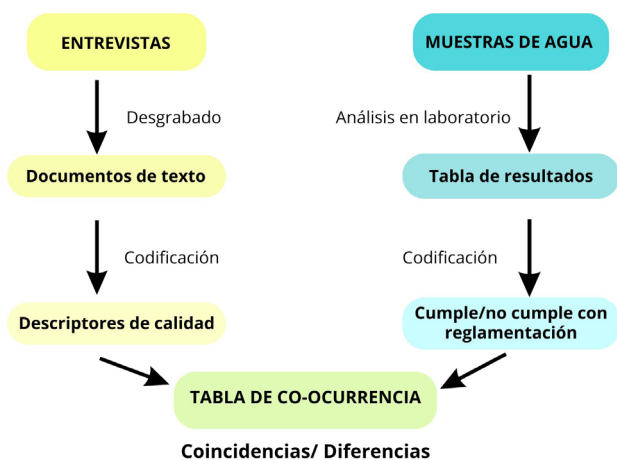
ENTREVISTAS

Desgrabado

Documentos de texto

Codificación

Descriptores de calidad

MUESTRAS DE AGUA

Análisis en laboratorio

Tabla de resultados

Codificación

Cumple/no cumple con reglamentación

TABLA DE CO-OCURRENCIA

Coincidencias/ Diferencias